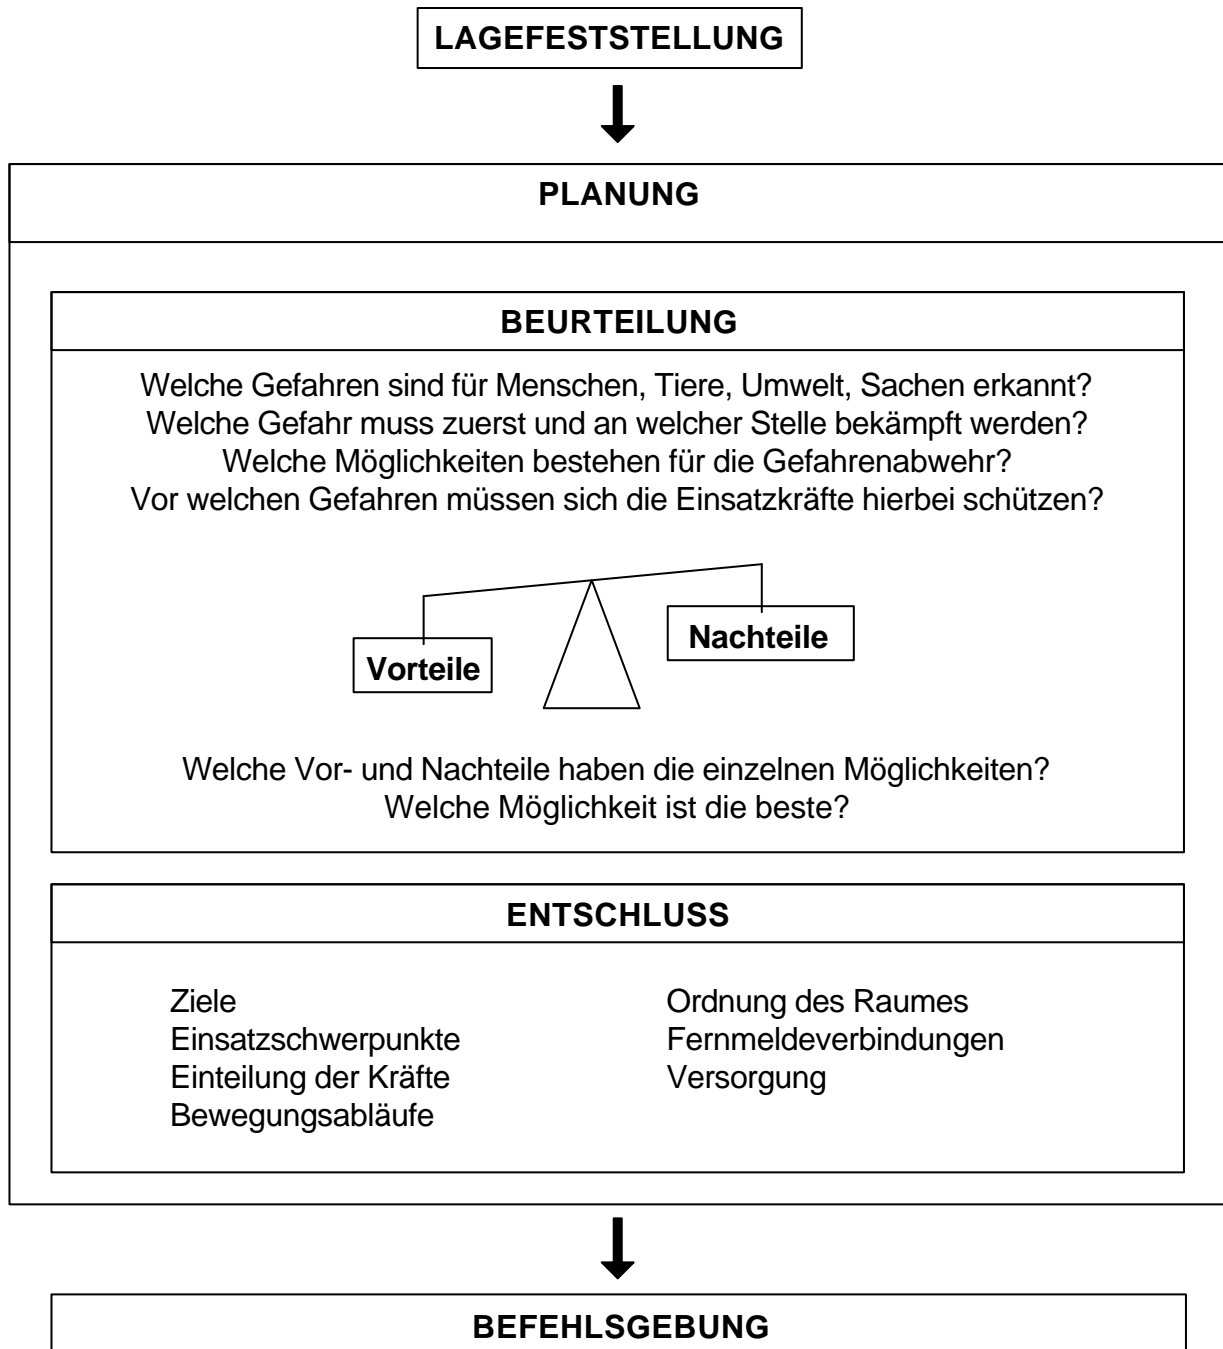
LAGEFESTSTELLUNG

PLANUNG

BEURTEILUNG

Welche Gefahren sind für Menschen, Tiere, Umwelt, Sachen erkannt?
Welche Gefahr muss zuerst und an welcher Stelle bekämpft werden?
Welche Möglichkeiten bestehen für die Gefahrenabwehr?
Vor welchen Gefahren müssen sich die Einsatzkräfte hierbei schützen?

Nachteile

Vorteile

Welche Vor- und Nachteile haben die einzelnen Möglichkeiten?
Welche Möglichkeit ist die beste?

ENTSCHLUSS

Ziele
Einsatzschwerpunkte
Einteilung der Kräfte
Bewegungsabläufe

Ordnung des Raumes
Fernmeldeverbindungen
Versorgung

BEFEHLSGEBUNG